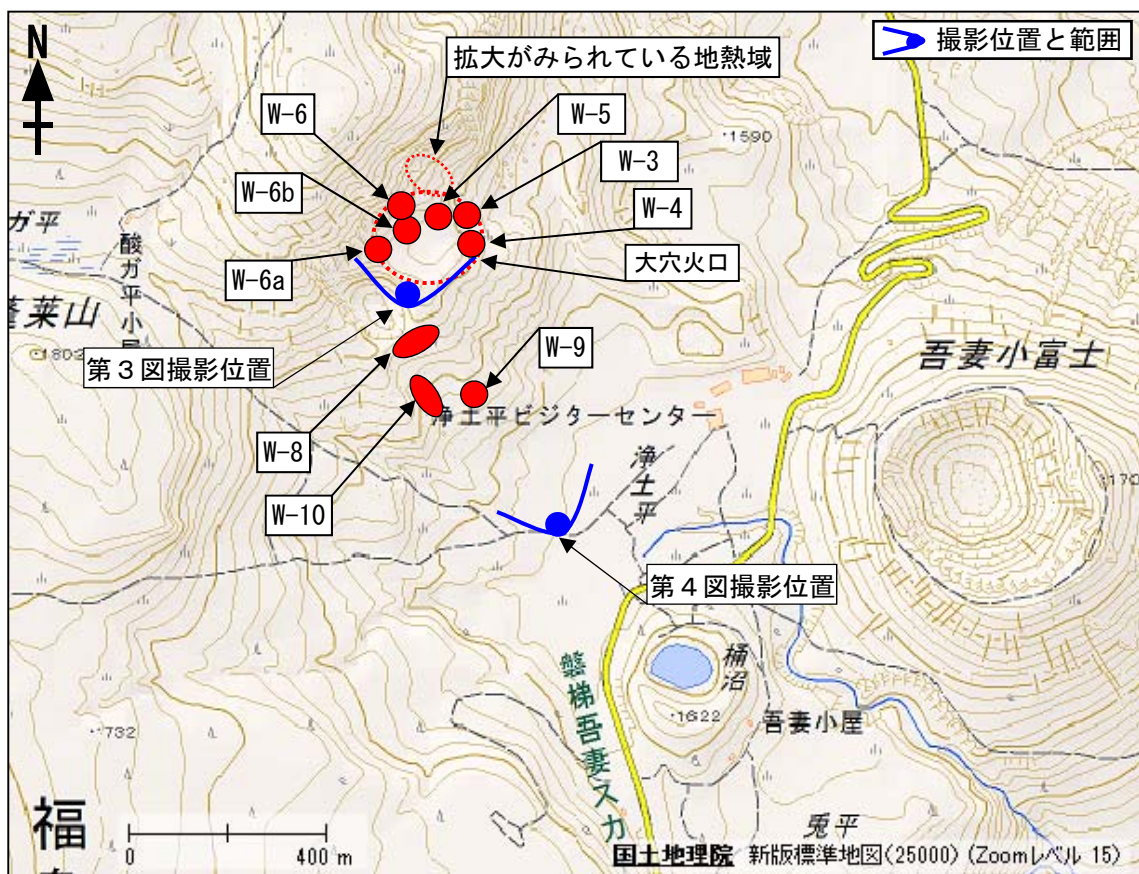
N

拡大がみられている地熱域

撮影位置と範囲

W-6

W-5

W-3

W-6b

W-4

W-6a

大穴火口

1590

ガ平

酸ガ平小屋

蓬莱山

1802

第３図撮影位置

W-9

W-8

W-10

浄土平ビジターセンター

浄土平

吾妻小富士

170

第４図撮影位置

桶沼

1622

吾妻小屋

磐梯吾妻スカ

732

兎平

福

0

400 m

国土地理院 新版標準地図(25000) (Zoomレベル 15)